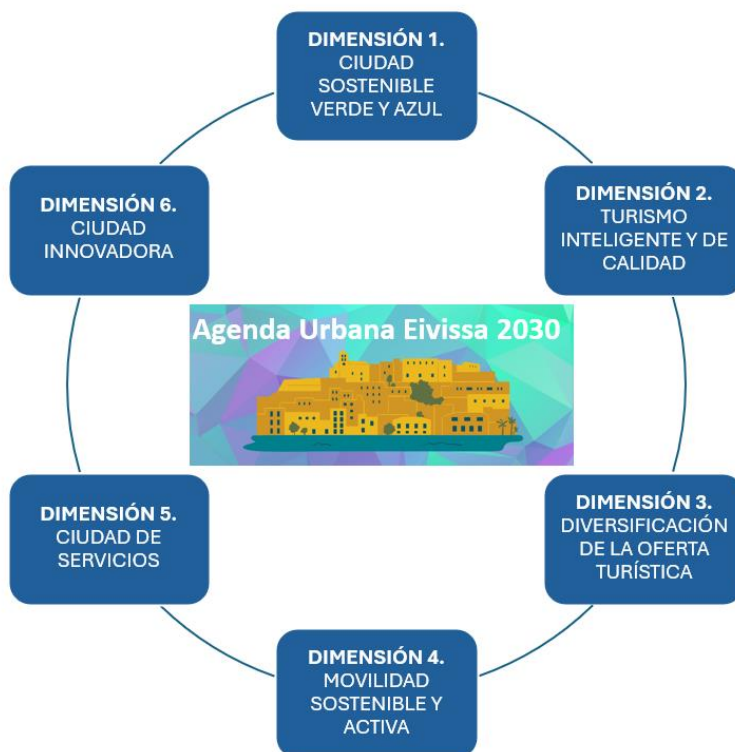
DIMENSIÓN 1.
CIUDAD SOSTENIBLE VERDE Y AZUL

DIMENSIÓN 2.
TURISMO INTELIGENTE Y DE CALIDAD

DIMENSIÓN 3.
DIVERSIFICACIÓN DE LA OFERTA TURÍSTICA

DIMENSIÓN 4.
MOVILIDAD SOSTENIBLE Y ACTIVA

DIMENSIÓN 5.
CIUDAD DE SERVICIOS

DIMENSIÓN 6.
CIUDAD INNOVADORA

Agenda Urbana Eivissa 2030